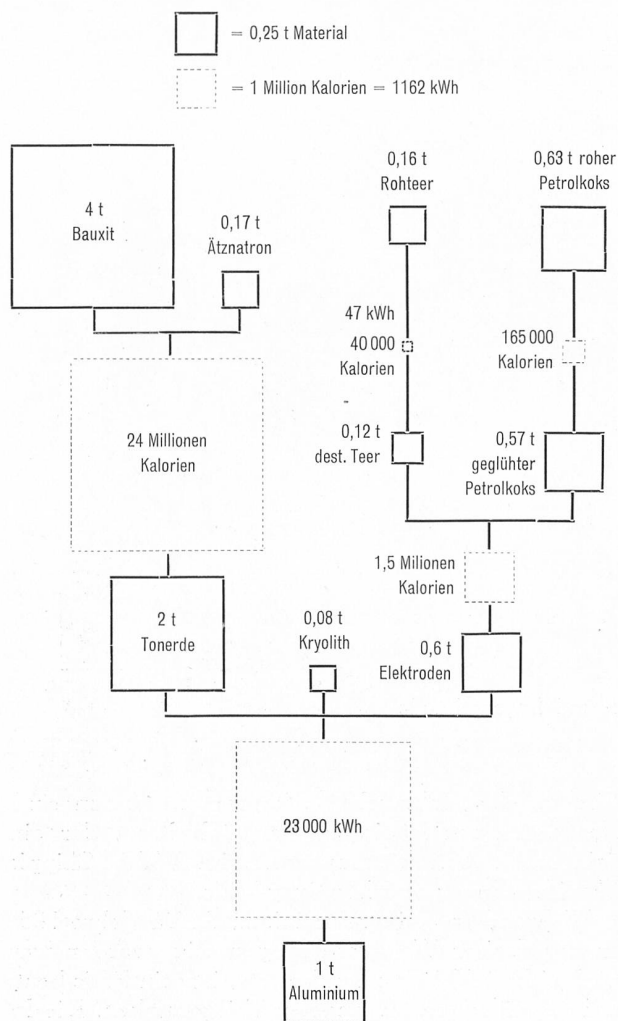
= 0,25 t Material

= 1 Million Kalorien = 1162 kWh

4 t
Bauxit

0,17 t
Ätznatron

24 Millionen
Kalorien

2 t
Tonerde

0,16 t
Rohteer

47 kWh
40 000
Kalorien

0,12 t
dest. Teer

0,63 t roher
Petrolkoks

165 000
Kalorien

0,57 t
geglühter
Petrolkoks

1,5 Milionen
Kalorien

0,08 t
Kryolith

0,6 t
Elektroden

23 000 kWh

1 t
Aluminium